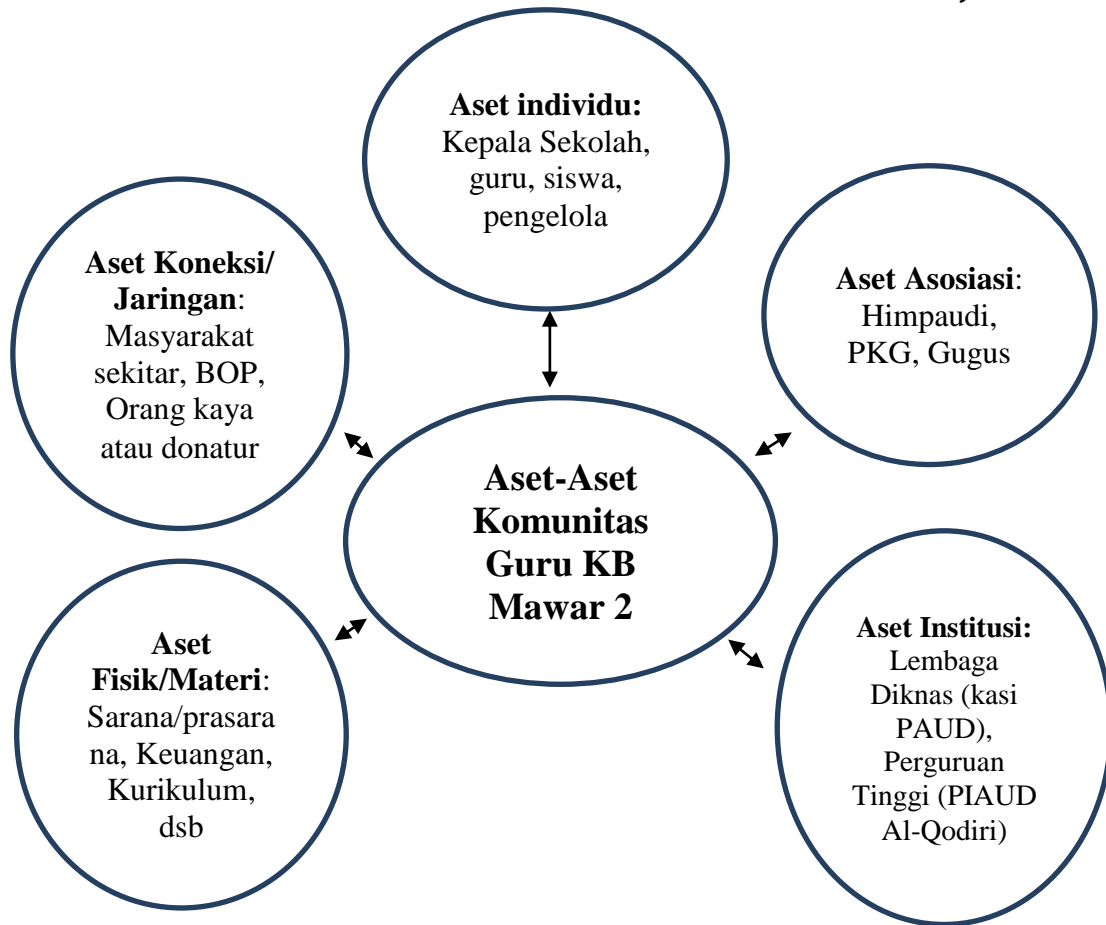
Aset individu: Kepala Sekolah, guru, siswa, pengelola

Aset Koneksi/ Jaringan: Masyarakat sekitar, BOP, Orang kaya atau donatur

Aset Asosiasi: Himpaudi, PKG, Gugus

Aset-Aset Komunitas Guru KB Mawar 2

Aset Fisik/Materi: Sarana/prasarana, Keuangan, Kurikulum, dsb

Aset Institusi: Lembaga Diknas (kasi PAUD), Perguruan Tinggi (PIAUD Al-Qodiri)